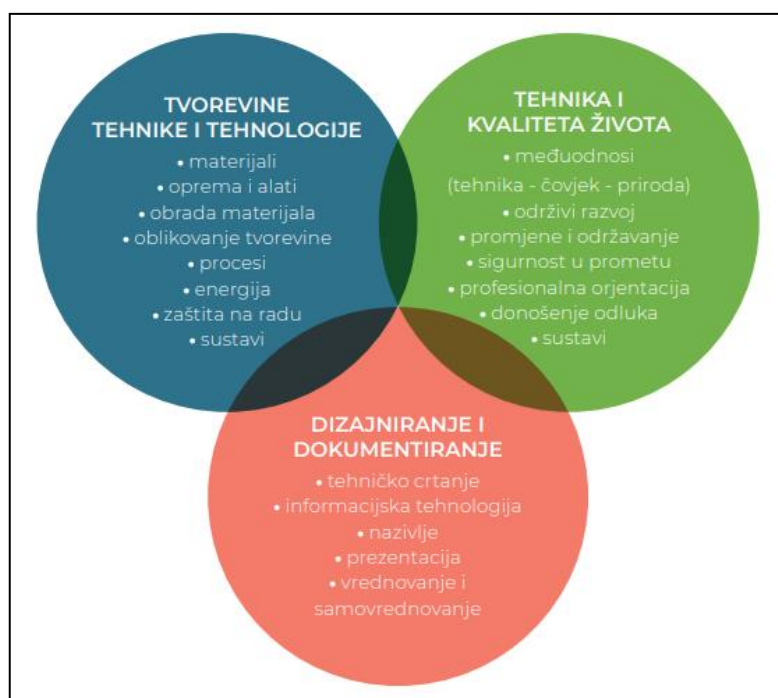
TVOREVINE TEHNIKE I TEHNOLOGIJE
• materijali
• oprema i alati
• obrada materijala
• oblikovanje tvorevine
• procesi
• energija
• zaštita na radu
• sustavi

TEHNIKA I KVALITETA ŽIVOTA
• međuodnosi (tehnika - čovjek - priroda)
• održivi razvoj
• promjene i održavanje
• sigurnost u prometu
• profesionalna orjentacija
• donošenje odluka
• sustavi

DIZAJNIRANJE I DOKUMENTIRANJE
• tehničko crtanje
• informacijska tehnologija
• nazivlje
• prezentacija
• vrednovanje i samovrednovanje